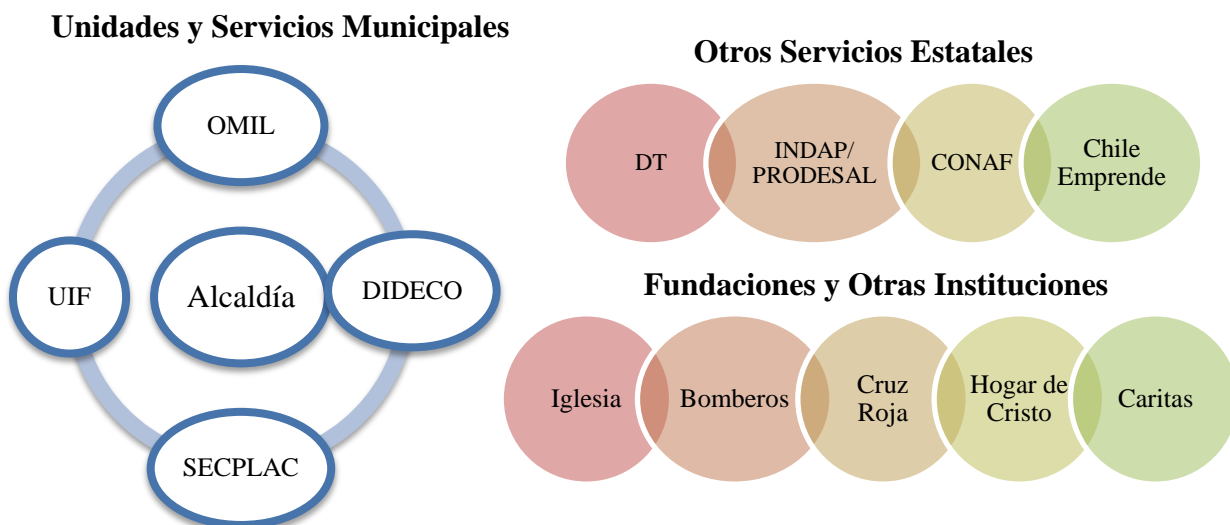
Unidades y Servicios Municipales

OMIL

UIF

Alcaldía

DIDECO

SECPLAC

Otros Servicios Estatales

DT

INDAP/ PRODESAL

CONAF

Chile Emprende

Fundaciones y Otras Instituciones

Iglesia

Bomberos

Cruz Roja

Hogar de Cristo

Caritas